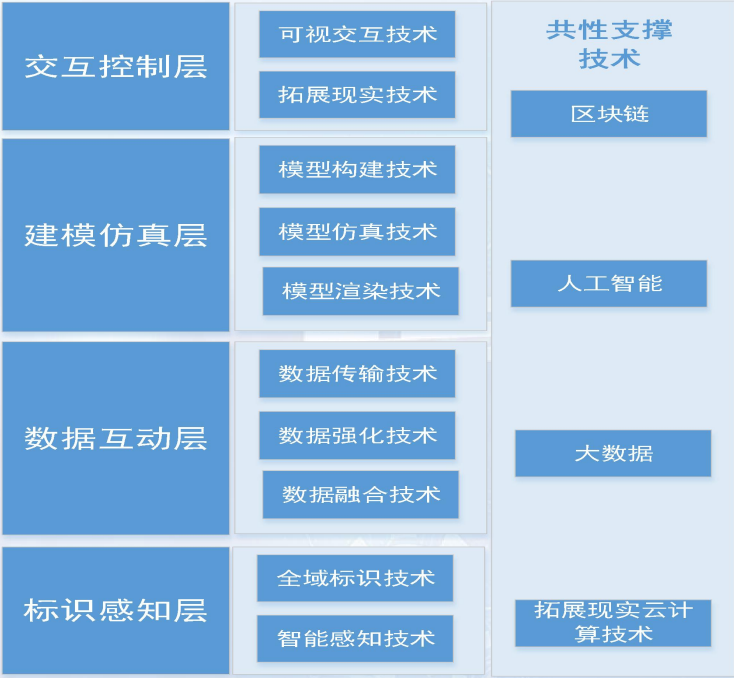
交互控制层

可视交互技术

拓展现实技术

建模仿真层

模型构建技术

模型仿真技术

模型渲染技术

数据互动层

数据传输技术

数据强化技术

数据融合技术

标识感知层

全域标识技术

智能感知技术

共性支撑技术

区块链

人工智能

大数据

拓展现实云计算技术